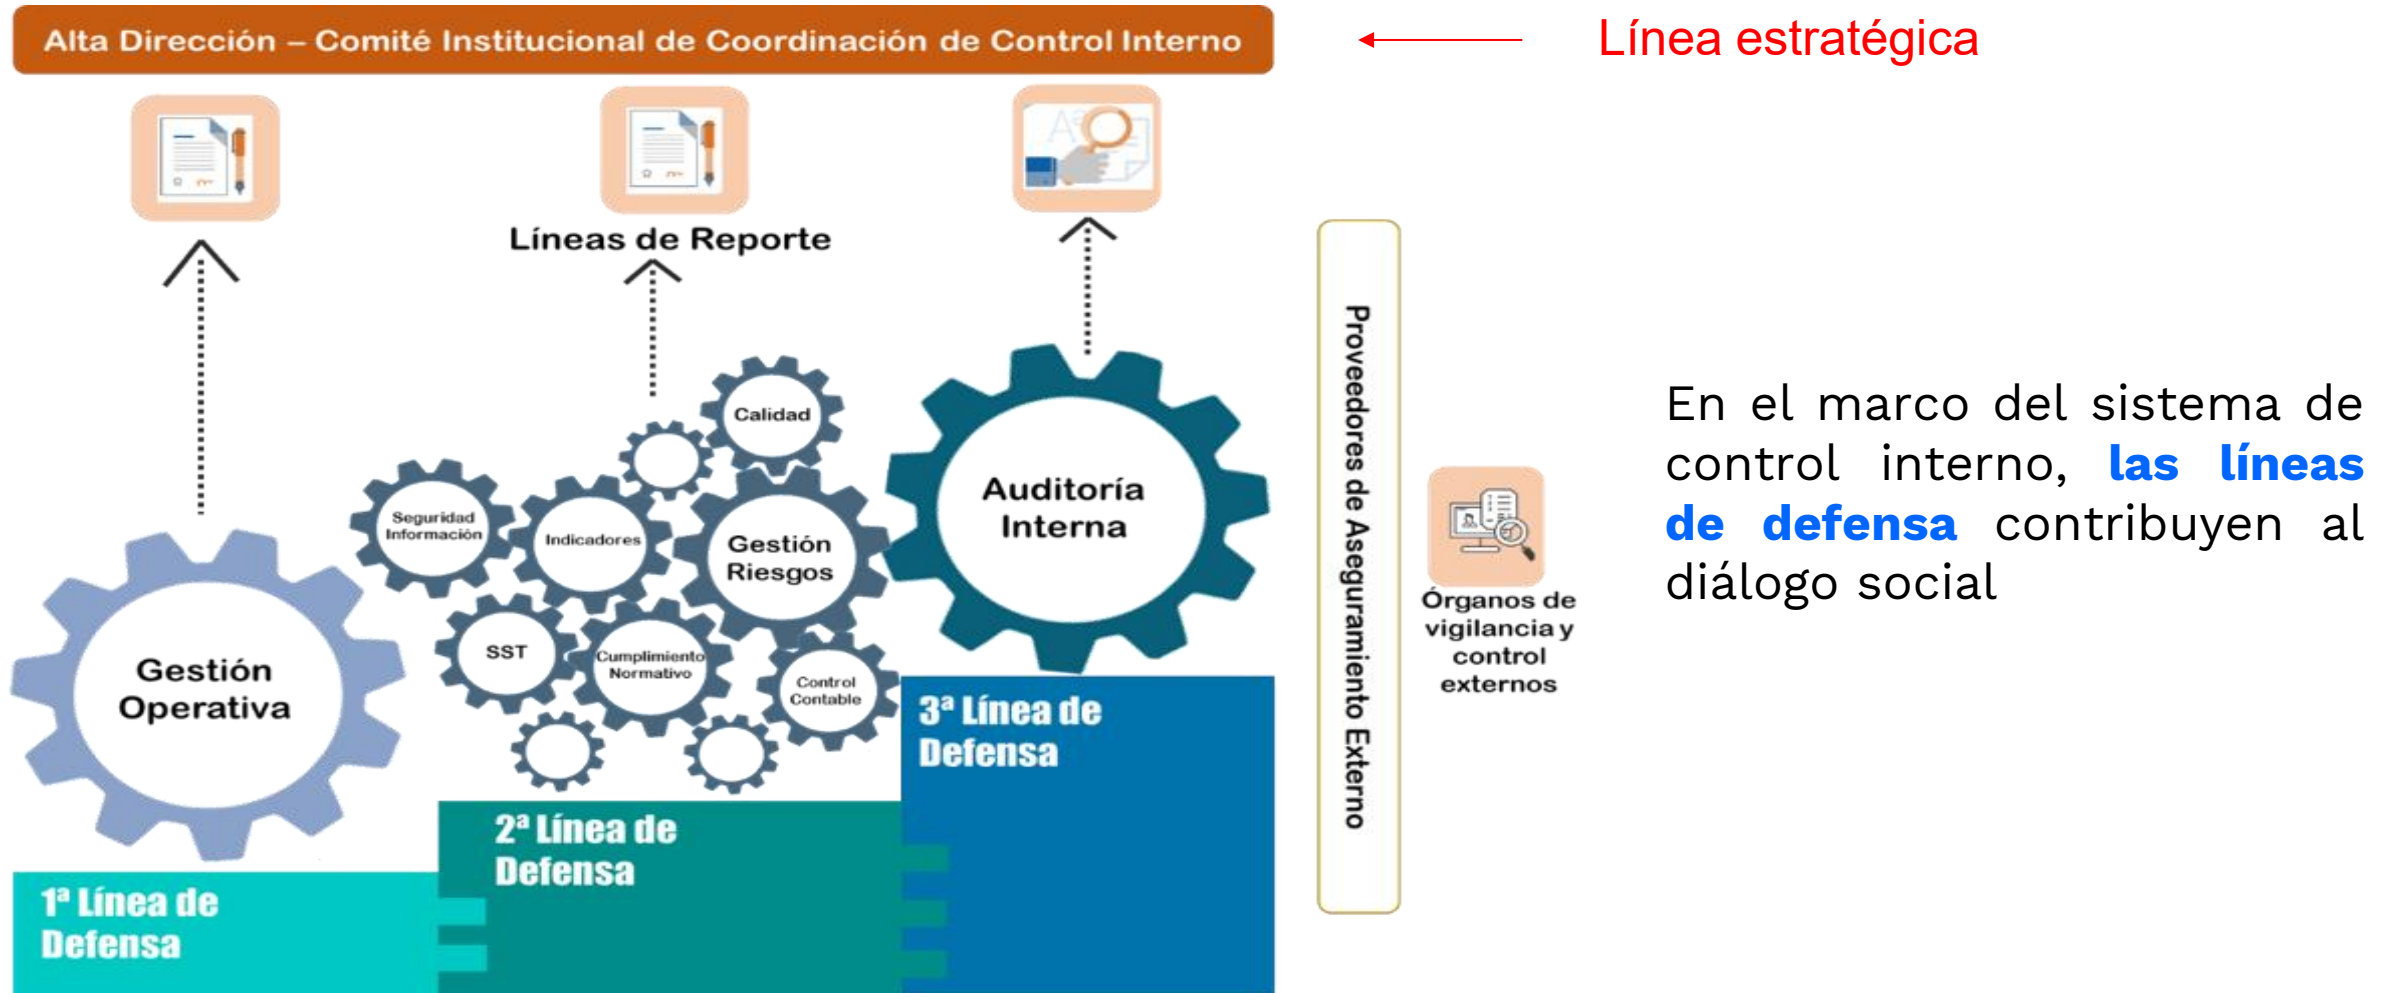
Alta Dirección – Comité Institucional de Coordinación de Control Interno

Línea estratégica

Líneas de Reporte

Calidad

Seguridad Información

Indicadores

Gestión Riesgos

Auditoría Interna

Gestión Operativa

SST

Cumplimiento Normativo

Control Contable

3ª Línea de Defensa

2ª Línea de Defensa

1ª Línea de Defensa

Proveedores de Aseguramiento Externo

Órganos de vigilancia y control externos

En el marco del sistema de control interno, **las líneas de defensa** contribuyen al diálogo social